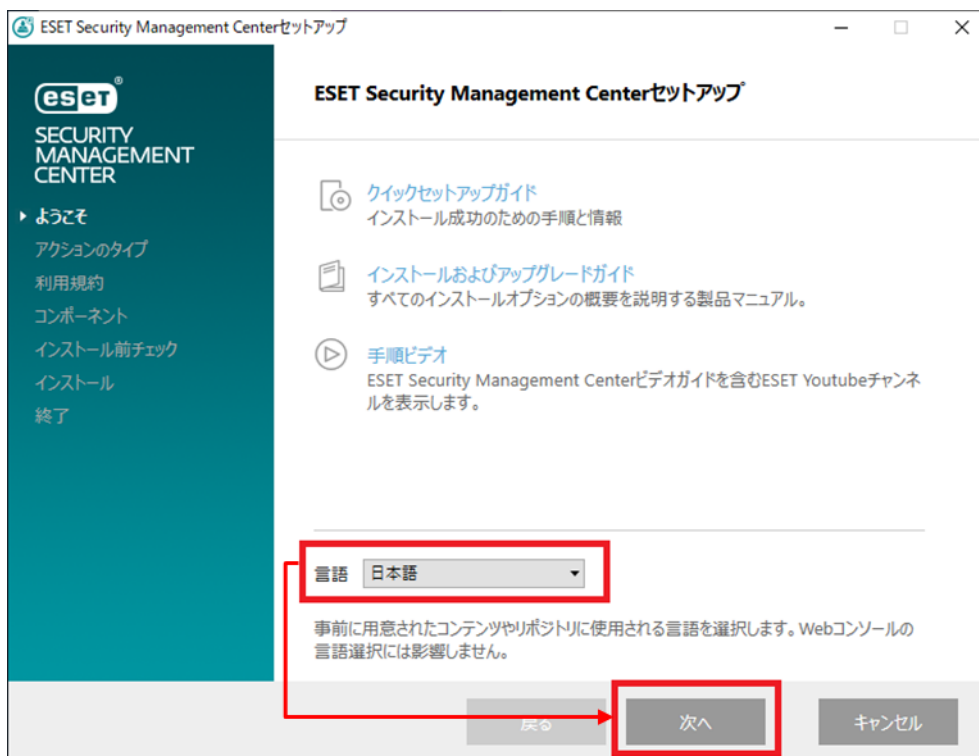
ESET Security Management Centerセットアップ

eset
SECURITY
MANAGEMENT
CENTER

▸ ようこそ
アクションのタイプ
利用規約
コンポーネント
インストール前チェック
インストール
終了

ESET Security Management Centerセットアップ

クイックセットアップガイド
インストール成功のための手順と情報

インストールおよびアップグレードガイド
すべてのインストールオプションの概要を説明する製品マニュアル。

手順ビデオ
ESET Security Management Centerビデオガイドを含むESET Youtubeチャンネルを表示します。

言語 日本語

事前に用意されたコンテンツやリポジトリに使用される言語を選択します。Webコンソールの言語選択には影響しません。

戻る
次へ
キャンセル